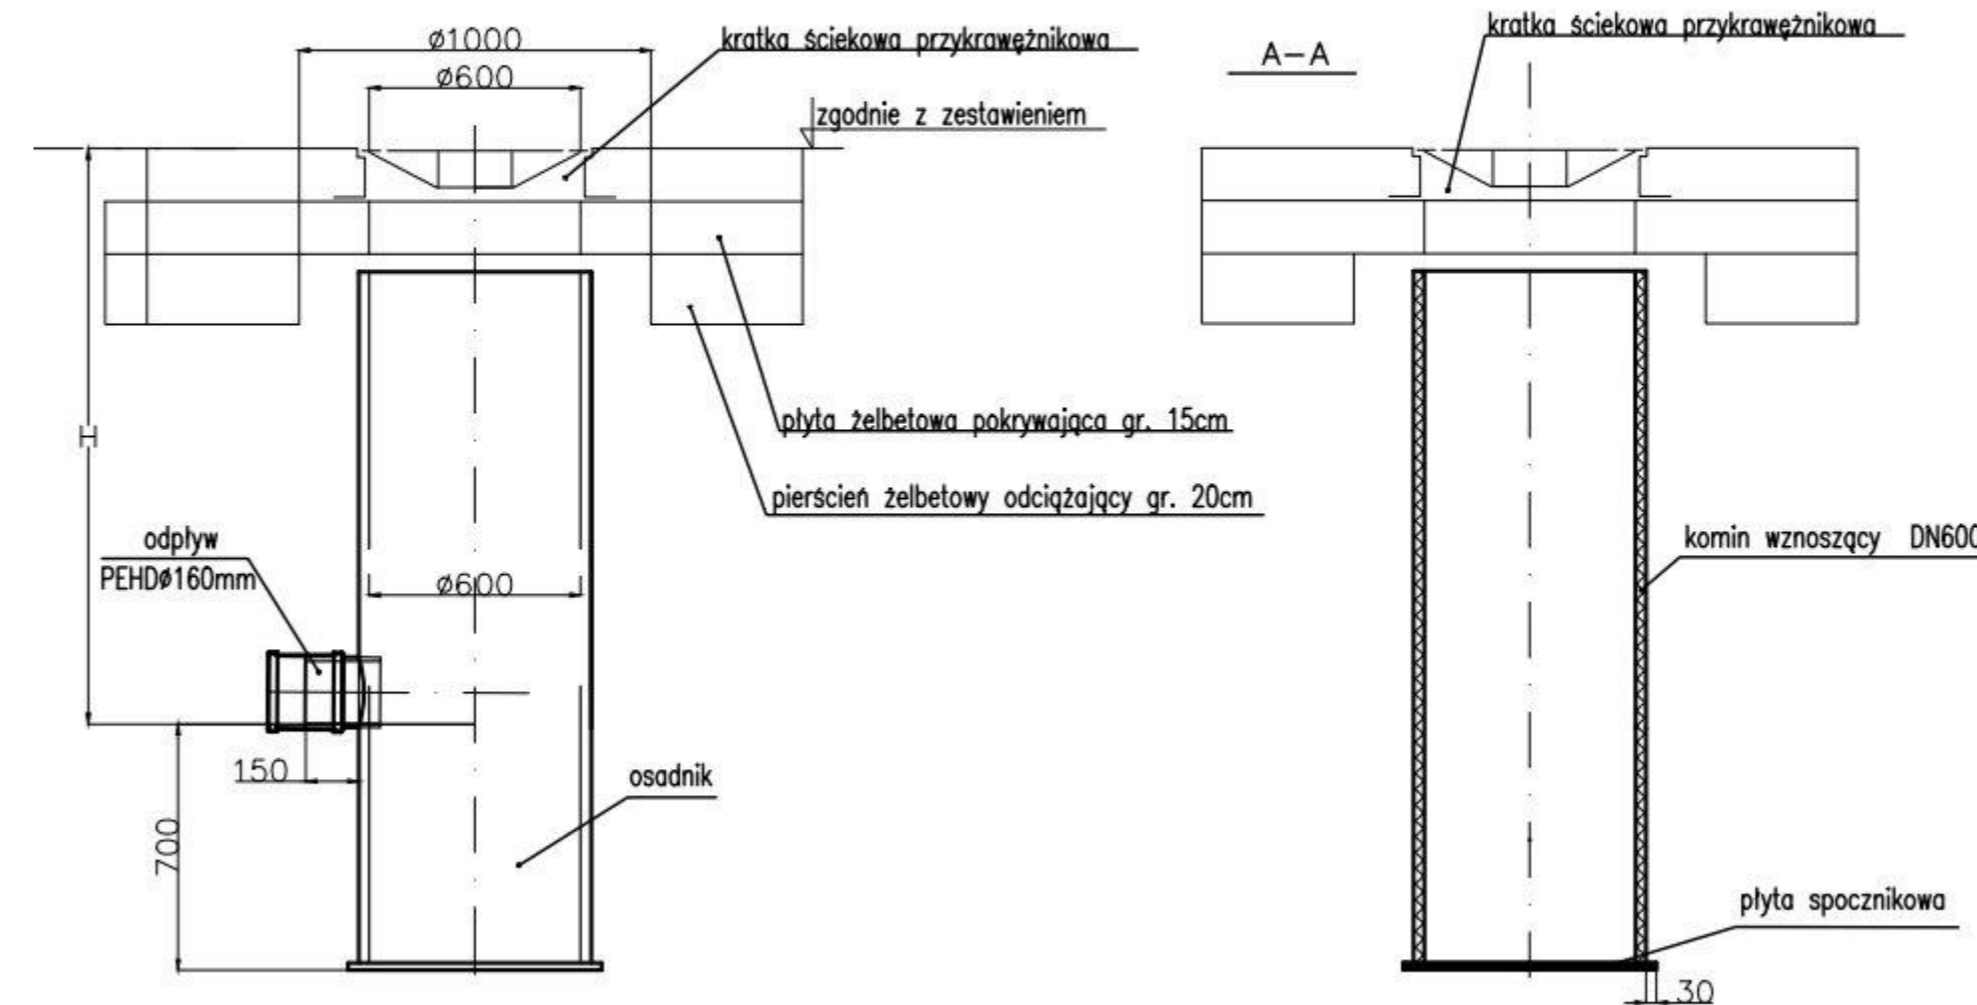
ø1000

ø600

kratka ściekowa przykrawężnikowa

zgodnie z zestawieniem

H

płyta żelbetowa pokrywająca gr. 15cm

pierścień żelbetowy odciążający gr. 20cm

odpływ
PEHDø160mm

ø600

150

700

osadnik

A—A

kratka ściekowa przykrawężnikowa

komin wznoszący DN600

płyta spocznikowa

30